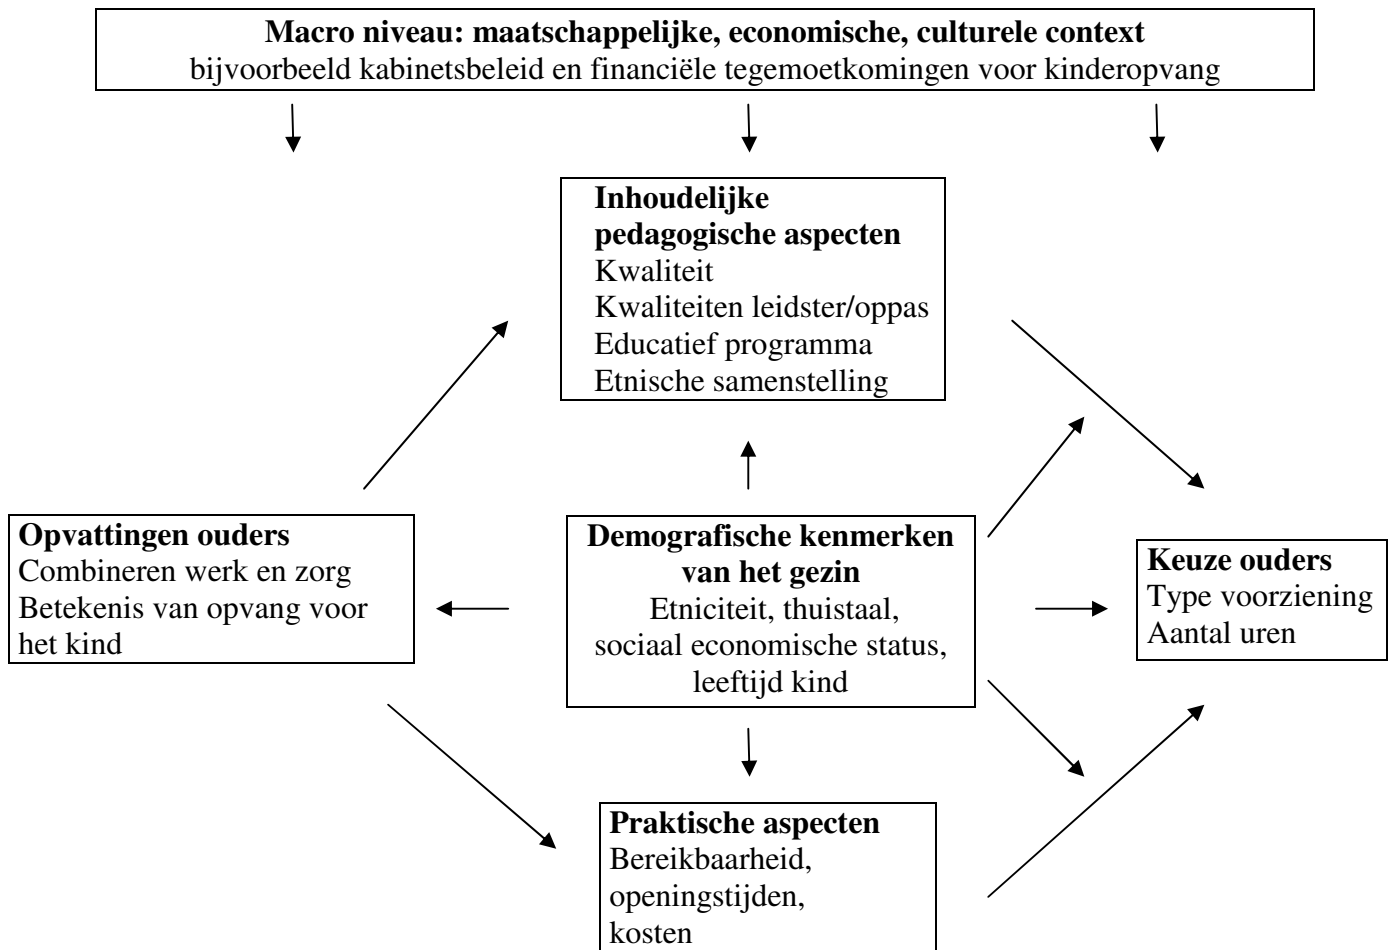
**Macro niveau: maatschappelijke, economische, culturele context**
bijvoorbeeld kabinetsbeleid en financiële tegemoetkomingen voor kinderopvang

**Inhoudelijke pedagogische aspecten**
Kwaliteit
Kwaliteiten leidster/oppas
Educatief programma
Etnische samenstelling

**Opvattingen ouders**
Combineren werk en zorg
Betekenis van opvang voor het kind

**Demografische kenmerken van het gezin**
Etniciteit, thuistaal, sociaal economische status, leeftijd kind

**Keuze ouders**
Type voorziening
Aantal uren

**Praktische aspecten**
Bereikbaarheid, openingstijden, kosten